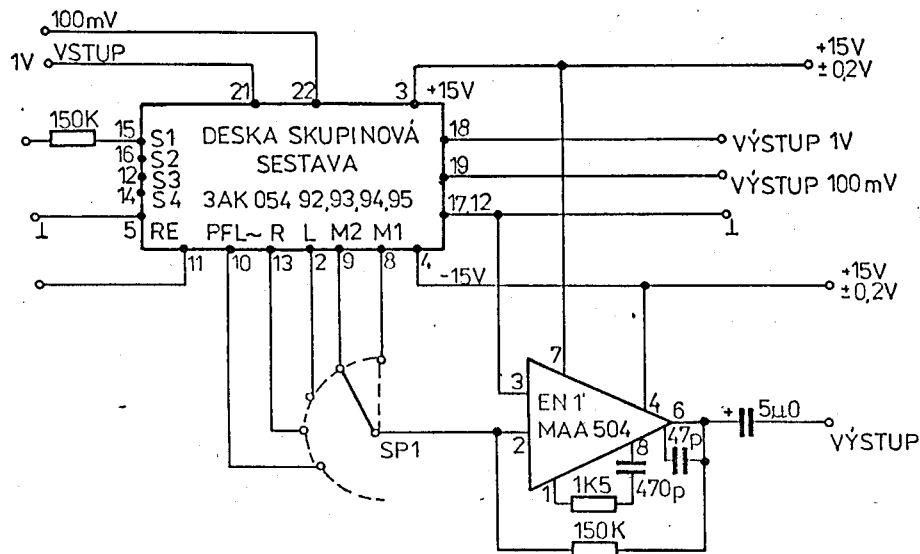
100mV
1V VSTUP
21 22 3 +15V
+15V
± 0,2V
150K
15 S1
16 S2
12 S3
14 S4
5 RE
DESKA SKUPINOVÁ
SESTAVA
3AK 054 92,93,94,95
18
VÝSTUP 1V
19
VÝSTUP 100mV
17,12
⊥
⊥
PFL~ R L M2 M1
11 10 13 2 9 8 4 -15V
+15V
± 0,2V
SP1
7
3
EN 1'
MAA 504
2
4 6
8
47p
5μ0
VÝSTUP
1 1K5
470p
150K